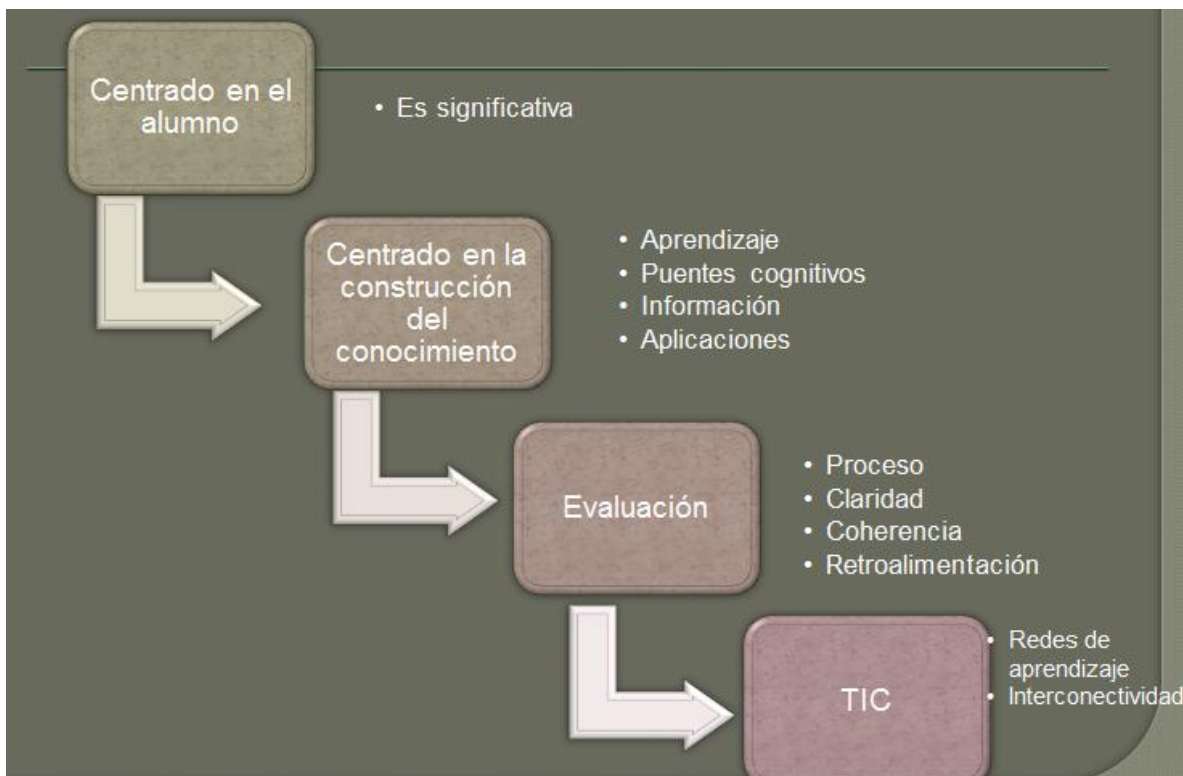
Centrado en el alumno

• Es significativa

Centrado en la construcción del conocimiento

• Aprendizaje
• Puentes cognitivos
• Información
• Aplicaciones

Evaluación

• Proceso
• Claridad
• Coherencia
• Retroalimentación

TIC

• Redes de aprendizaje
• Interconectividad